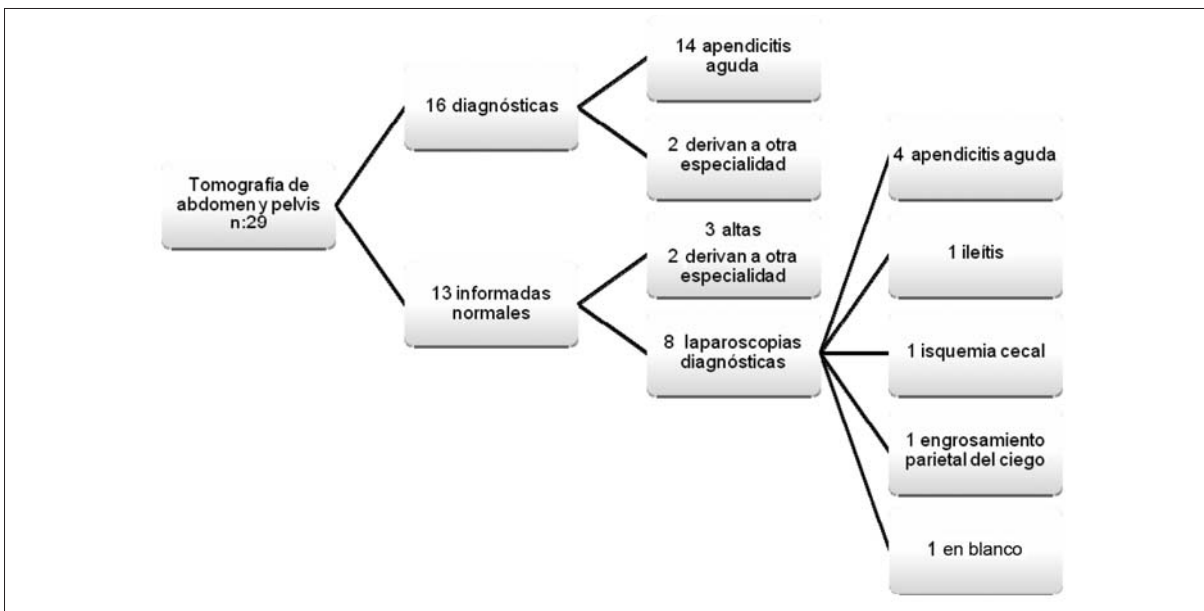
Tomografía de abdomen y pelvis n:29

16 diagnósticas

14 apendicitis aguda

2 derivan a otra especialidad

13 informadas normales

3 altas
2 derivan a otra especialidad

8 laparoscopias diagnósticas

4 apendicitis aguda

1 ileítis

1 isquemia cecal

1 engrosamiento parietal del ciego

1 en blanco